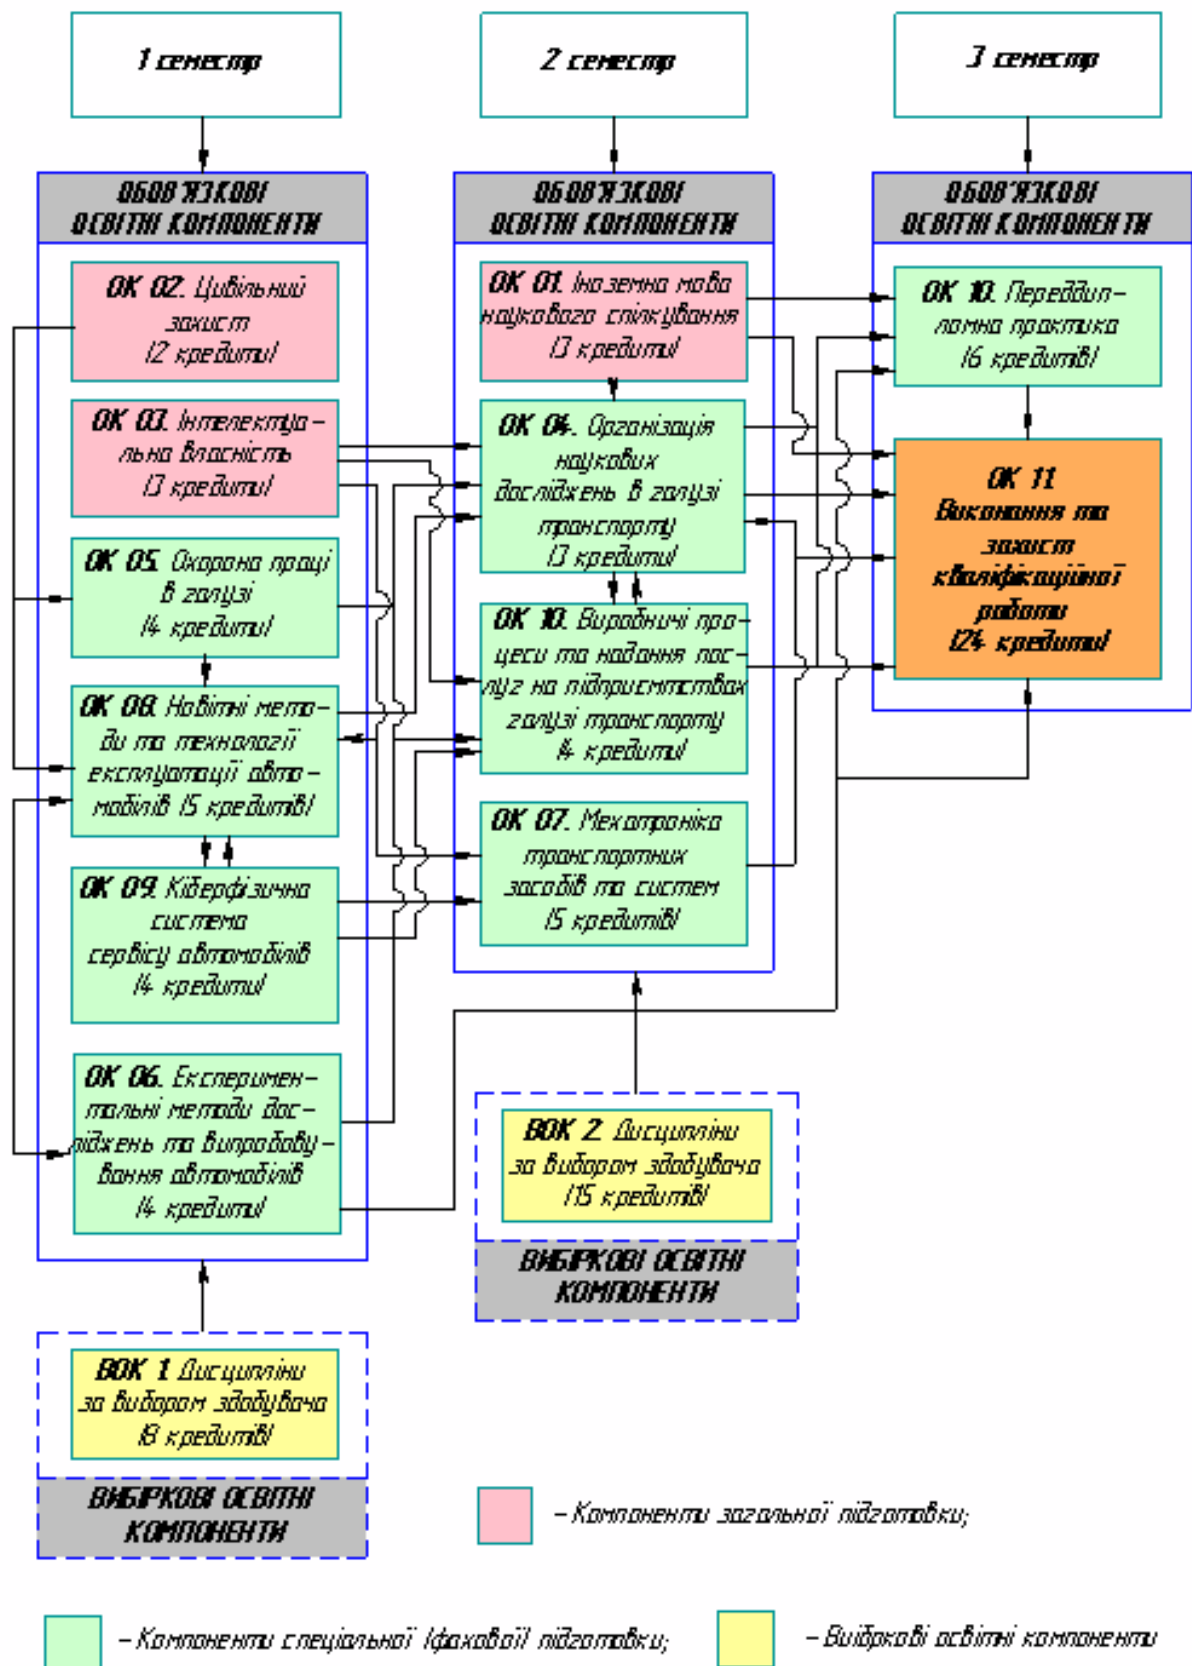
1 семестр

2 семестр

3 семестр

ОБОВ'ЯЗКОВІ ОСВІТНІ КОМПОНЕНТИ

ОК 02. Цивільний захист (2 кредити)

ОК 03. Інтелектуальна власність (3 кредити)

ОК 05. Охорона праці в галузі (4 кредити)

ОК 08. Новітні методи та технології експлуатації автомобілів (5 кредитів)

ОК 09. Кіберфізична система сервісу автомобілів (4 кредити)

ОК 06. Експериментальні методи досліджень та випробовування автомобілів (4 кредити)

ОБОВ'ЯЗКОВІ ОСВІТНІ КОМПОНЕНТИ

ОК 01. Іноземна мова наукового спілкування (3 кредити)

ОК 04. Організація наукових досліджень в галузі транспорту (3 кредити)

ОК 10. Виробничі процеси та надання послуг на підприємствах галузі транспорту (4 кредити)

ОК 07. Мехатроніка транспортних засобів та систем (5 кредитів)

ОБОВ'ЯЗКОВІ ОСВІТНІ КОМПОНЕНТИ

ОК 10. Переддипломна практика (6 кредитів)

ОК 11 Виконання та захист кваліфікаційної роботи (24 кредити)

ВОК 2. Дисципліни за вибором здобувача (15 кредитів)

ВИБІРКОВІ ОСВІТНІ КОМПОНЕНТИ

ВОК 1. Дисципліни за вибором здобувача (8 кредитів)

ВИБІРКОВІ ОСВІТНІ КОМПОНЕНТИ

– Компоненти загальної підготовки;

– Компоненти спеціальної (фахової) підготовки;

– Вибіркові освітні компоненти